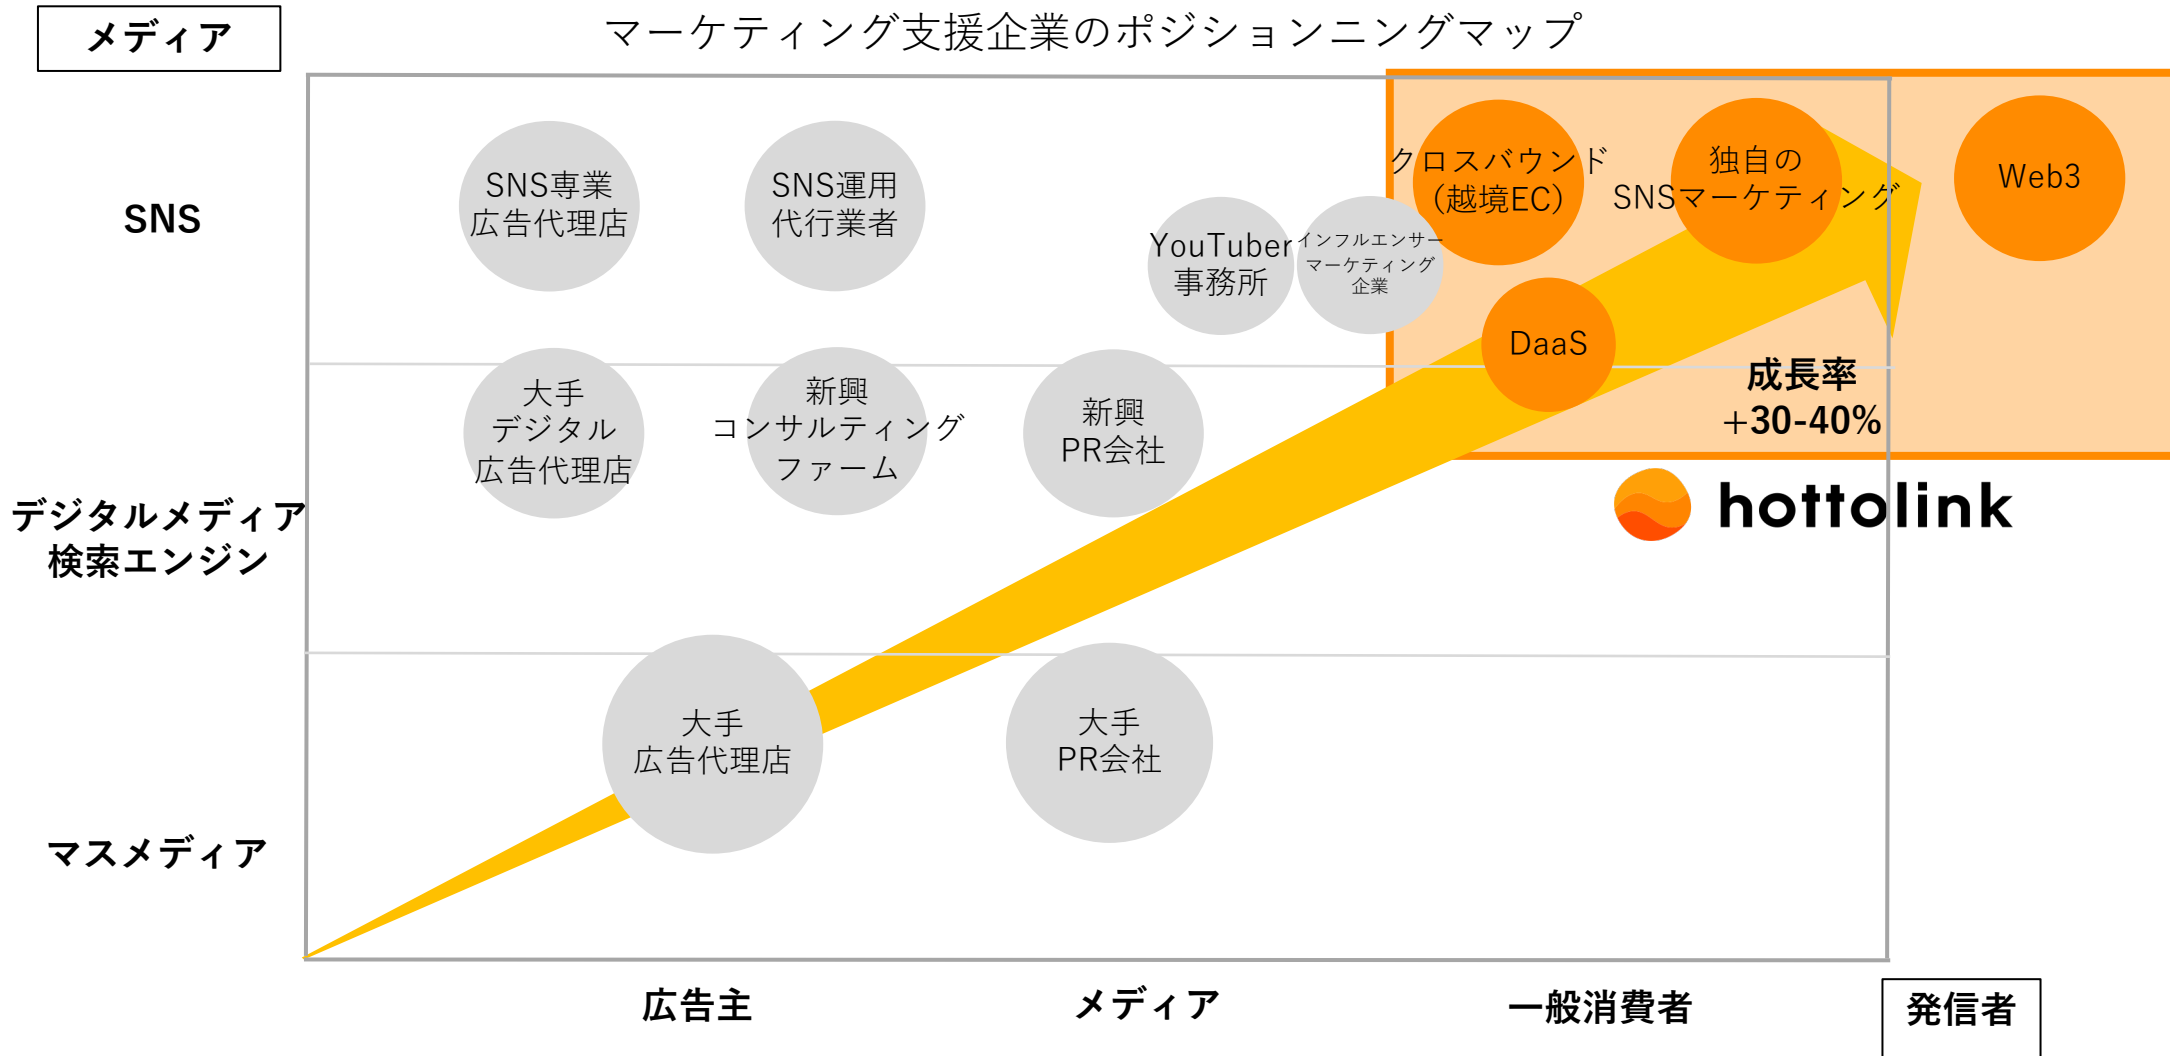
メディア

マーケティング支援企業のポジショニングマップ

SNS

SNS専業
広告代理店

SNS運用
代行業者

YouTuber
事務所

インフルエンサー
マーケティング
企業

クロスバウンド
(越境EC)

独自の
SNSマーケティング

Web3

DaaS

成長率
+30-40%

デジタルメディア
検索エンジン

大手
デジタル
広告代理店

新興
コンサルティング
ファーム

新興
PR会社

hottolink

マスメディア

大手
広告代理店

大手
PR会社

広告主

メディア

一般消費者

発信者